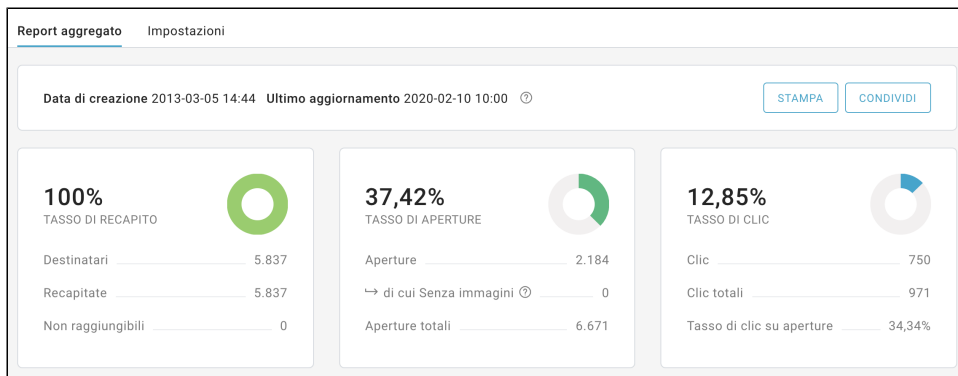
Report aggregato Impostazioni

Data di creazione 2013-03-05 14:44 Ultimo aggiornamento 2020-02-10 10:00 ⓘ

STAMPA CONDIVIDI

100%
TASSO DI RECAPITO

Destinatari 5.837
Recapitate 5.837
Non raggiungibili 0

37,42%
TASSO DI APERTURE

Aperture 2.184
↳ di cui Senza immagini ⓘ 0
Aperture totali 6.671

12,85%
TASSO DI CLIC

Clic 750
Clic totali 971
Tasso di clic su aperture 34,34%